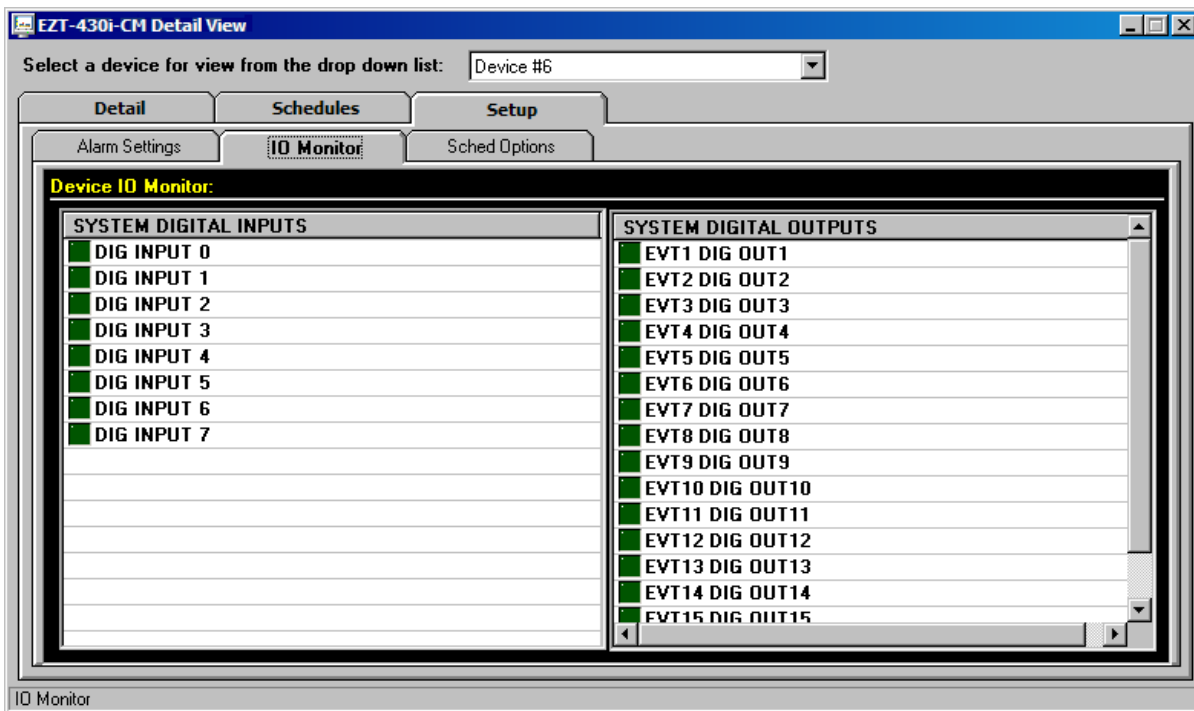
EZT-430i-CM Detail View

Select a device for view from the drop down list: Device #6

Detail
Schedules
Setup

Alarm Settings
IO Monitor
Sched Options

Device IO Monitor:

| SYSTEM DIGITAL INPUTS |
|---|
| DIG INPUT 0 |
| DIG INPUT 1 |
| DIG INPUT 2 |
| DIG INPUT 3 |
| DIG INPUT 4 |
| DIG INPUT 5 |
| DIG INPUT 6 |
| DIG INPUT 7 |

| SYSTEM DIGITAL OUTPUTS |
|---|
| EVT1 DIG OUT1 |
| EVT2 DIG OUT2 |
| EVT3 DIG OUT3 |
| EVT4 DIG OUT4 |
| EVT5 DIG OUT5 |
| EVT6 DIG OUT6 |
| EVT7 DIG OUT7 |
| EVT8 DIG OUT8 |
| EVT9 DIG OUT9 |
| EVT10 DIG OUT10 |
| EVT11 DIG OUT11 |
| EVT12 DIG OUT12 |
| EVT13 DIG OUT13 |
| EVT14 DIG OUT14 |
| EVT15 DIG OUT15 |

IO Monitor